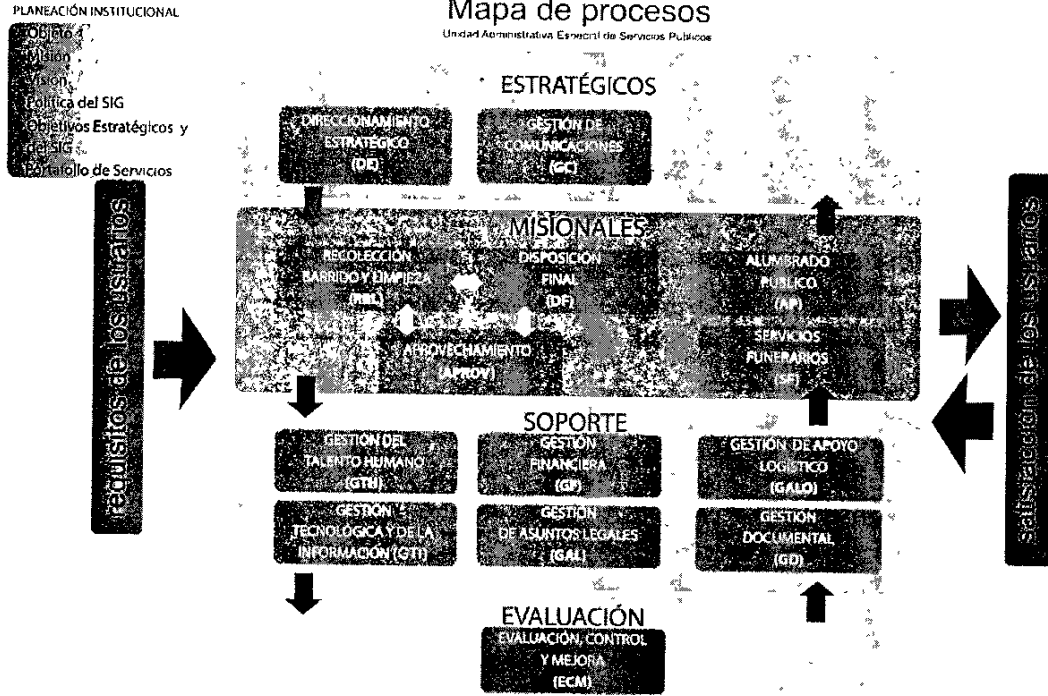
PLANEACIÓN INSTITUCIONAL
Objeto
Misión
Visión
Política del SIG
Objetivos Estratégicos y del SIG
Portafolio de Servicios

Mapa de procesos
Unidad Administrativa Especial de Servicios Publicos

requisitos de los usuarios

ESTRATÉGICOS

DIRECCIONAMIENTO ESTRATÉGICO (DE)

GESTIÓN DE COMUNICACIONES (GC)

MISIONALES

RECOLECCIÓN BARRIDO Y LIMPIEZA (RBL)

DISPOSICIÓN FINAL (DF)

APROVECHAMIENTO (APROV)

ALUMBRADO PUBLICO (AP)

SERVICIOS FUNERARIOS (SF)

SOPORTE

GESTIÓN DEL TALENTO HUMANO (GTH)

GESTIÓN FINANCIERA (GF)

GESTIÓN DE APOYO LOGÍSTICO (GALO)

GESTIÓN TECNOLÓGICA Y DE LA INFORMACIÓN (GTI)

GESTIÓN DE ASUNTOS LEGALES (GAL)

GESTIÓN DOCUMENTAL (GD)

EVALUACIÓN

EVALUACIÓN, CONTROL Y MEJORA (ECM)

satisfacción de los usuarios